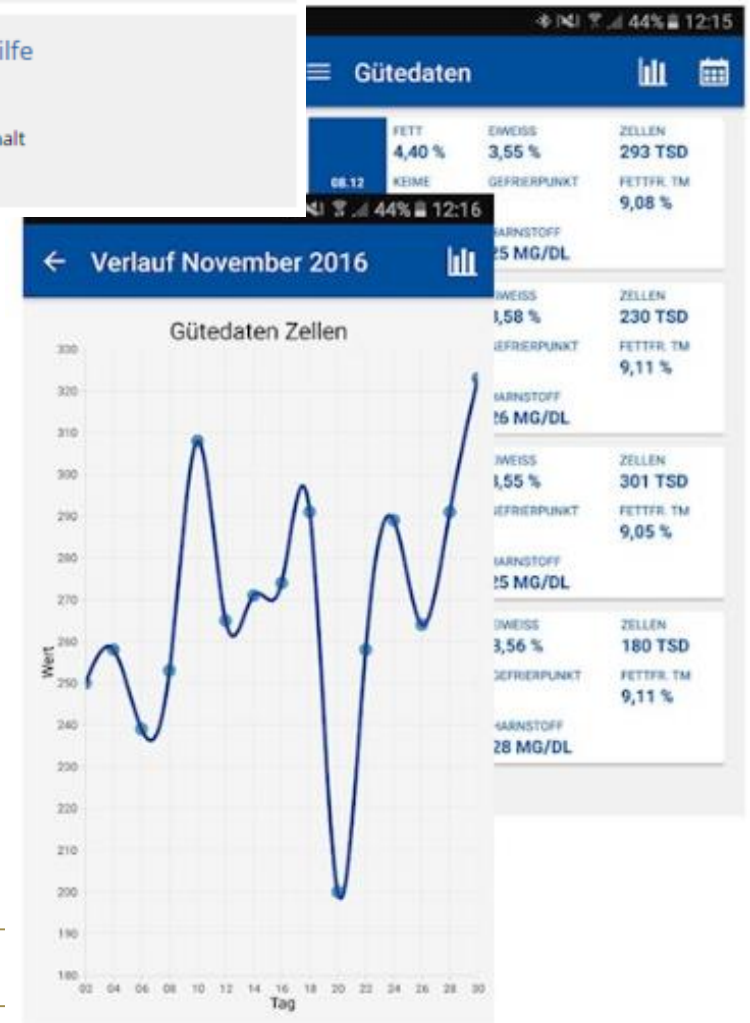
ilfe

halt

44% 12:15

Gütedaten

| | | | |
|---|---|---|---|
| 08.12 | FETT 4,40 % | EIWEISS 3,55 % | ZELLEN 293 TSD |
| | KEIME | GEFRIERPUNKT | FETTFR. TM 9,08 % |
| | | HARNSTOFF 25 MG/DL | |
| | | EIWEISS 3,58 % | ZELLEN 230 TSD |
| | | GEFRIERPUNKT | FETTFR. TM 9,11 % |
| | | HARNSTOFF 26 MG/DL | |
| | | EIWEISS 3,55 % | ZELLEN 301 TSD |
| | | GEFRIERPUNKT | FETTFR. TM 9,05 % |
| | | HARNSTOFF 25 MG/DL | |
| | | EIWEISS 3,56 % | ZELLEN 180 TSD |
| | | GEFRIERPUNKT | FETTFR. TM 9,11 % |
| | | HARNSTOFF 28 MG/DL | |

44% 12:16

Verlauf November 2016

Gütedaten Zellen

330
320
310
300
290
280
270
260
250
240
230
220
210
200
190
180

Wert

02 04 06 08 10 12 14 16 18 20 22 24 26 28 30

Tag